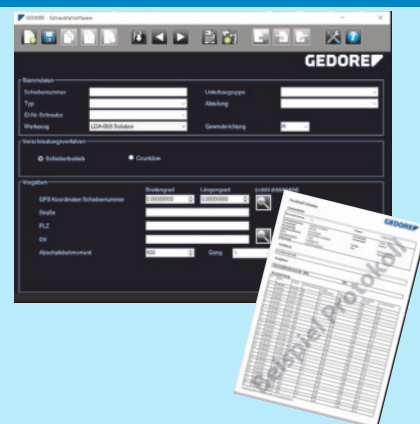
GEDORE - Schraubfallsoftware

GEDORE

Stammdaten
Schiebernummer
Typ
ID Nr. Schrauber
Werkzeug
LDA-050 Solution
Unterbaugruppe
Abteilung
Gewinderichtung
R

Verschraubungsverfahren
Schieberbetrieb
Countdown

Vorgaben
Breitengrad
Längengrad
GPS Koordinaten Schiebernummer
0,00000000
0,00000000
Straße
PLZ
Ort
Abschaltdrehmoment
600
Gang
1

GEDORE
Beispiel Protokoll